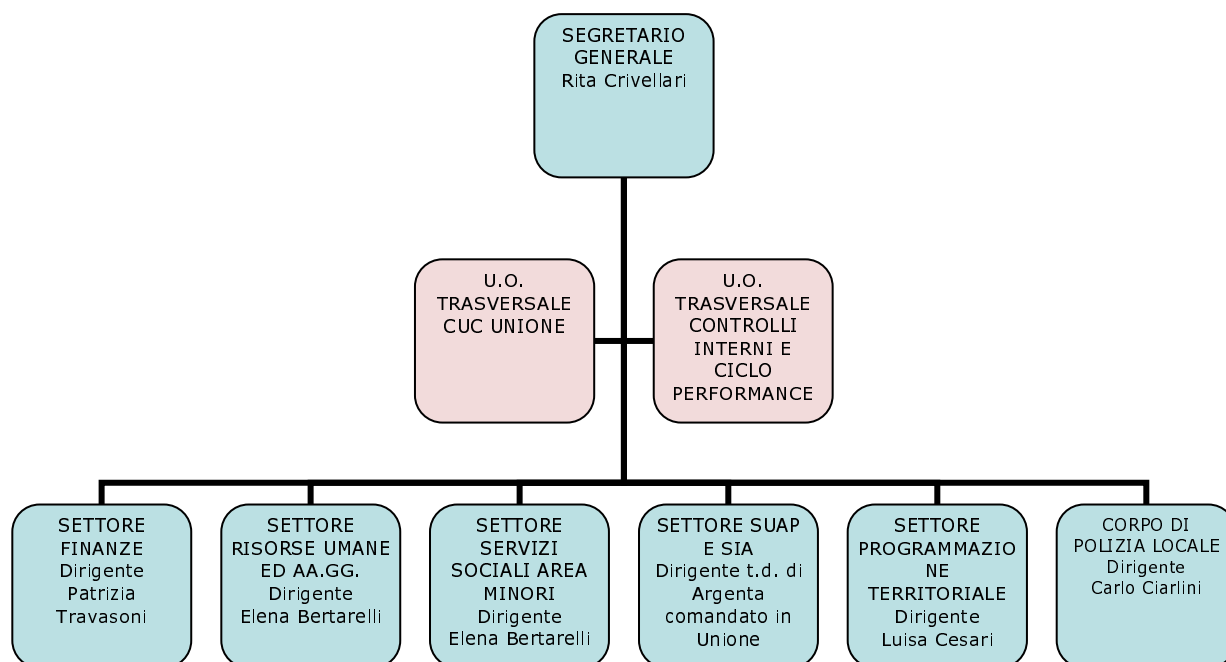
SEGRETARIO GENERALE
Rita Crivellari

U.O. TRASVERSALE CUC UNIONE

U.O. TRASVERSALE CONTROLLI INTERNI E CICLO PERFORMANCE

SETTORE FINANZE
Dirigente
Patrizia Travasoni

SETTORE RISORSE UMANE ED AA.GG.
Dirigente
Elena Bertarelli

SETTORE SERVIZI SOCIALI AREA MINORI
Dirigente
Elena Bertarelli

SETTORE SUAP E SIA
Dirigente t.d. di Argenta comandato in Unione

SETTORE PROGRAMMAZIONE TERRITORIALE
Dirigente
Luisa Cesari

CORPO DI POLIZIA LOCALE
Dirigente
Carlo Ciarlini